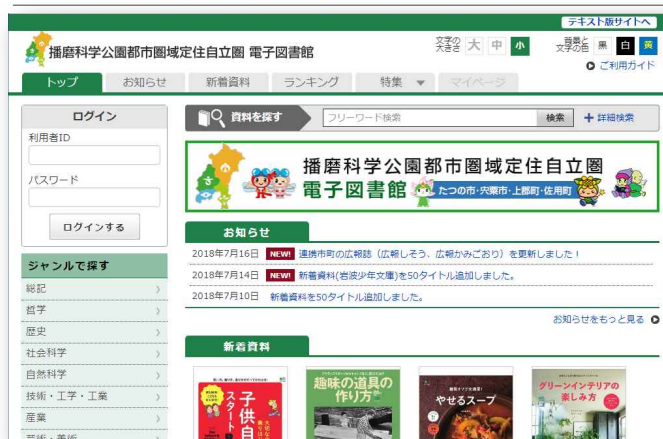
テキスト版サイトへ

播磨科学公園都市圏域定住自立圏 電子図書館

文字の大きさ 大 中 小

背景と文字の色 黒 白 黄

ご利用ガイド

トップ お知らせ 新着資料 ランキング 特集 マイページ

ログイン

利用者ID

パスワード

ログインする

ジャンルで探す

総記

哲学

歴史

社会科学

自然科学

技術・工学・工業

産業

芸術・美術

資料を探す

フリーワード検索

検索

詳細検索

播磨科学公園都市圏域定住自立圏 電子図書館 たつの市・宍粟市・上郡町・佐用町

お知らせ

2018年7月16日 NEW! 連携市町の広報誌（広報しそう、広報かみごおり）を更新しました！

2018年7月14日 NEW! 新着資料(岩波少年文庫)を50タイトル追加しました。

2018年7月10日 新着資料を50タイトル追加しました。

お知らせをもっと見る

新着資料

子供自 スタート

趣味の道具の作り方

やせるスープ

グリーンインテリアの楽しみ方